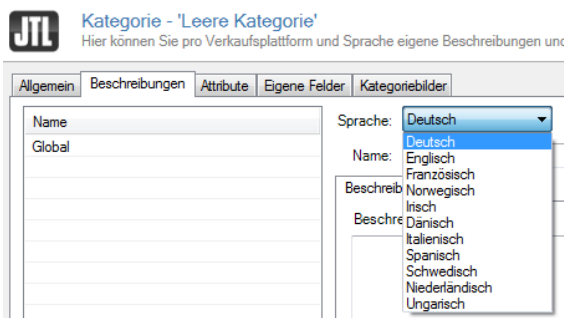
JTL

Kategorie - 'Leere Kategorie'

Hier können Sie pro Verkaufsplattform und Sprache eigene Beschreibungen und

Allgemein | Beschreibungen | Attribute | Eigene Felder | Kategoriebilder

| Name |
|---|
| Global |

Sprache: Deutsch

Name:

Beschreib

Beschre

Deutsch
Englisch
Französisch
Norwegisch
Irisch
Dänisch
Italienisch
Spanisch
Schwedisch
Niederländisch
Ungarisch